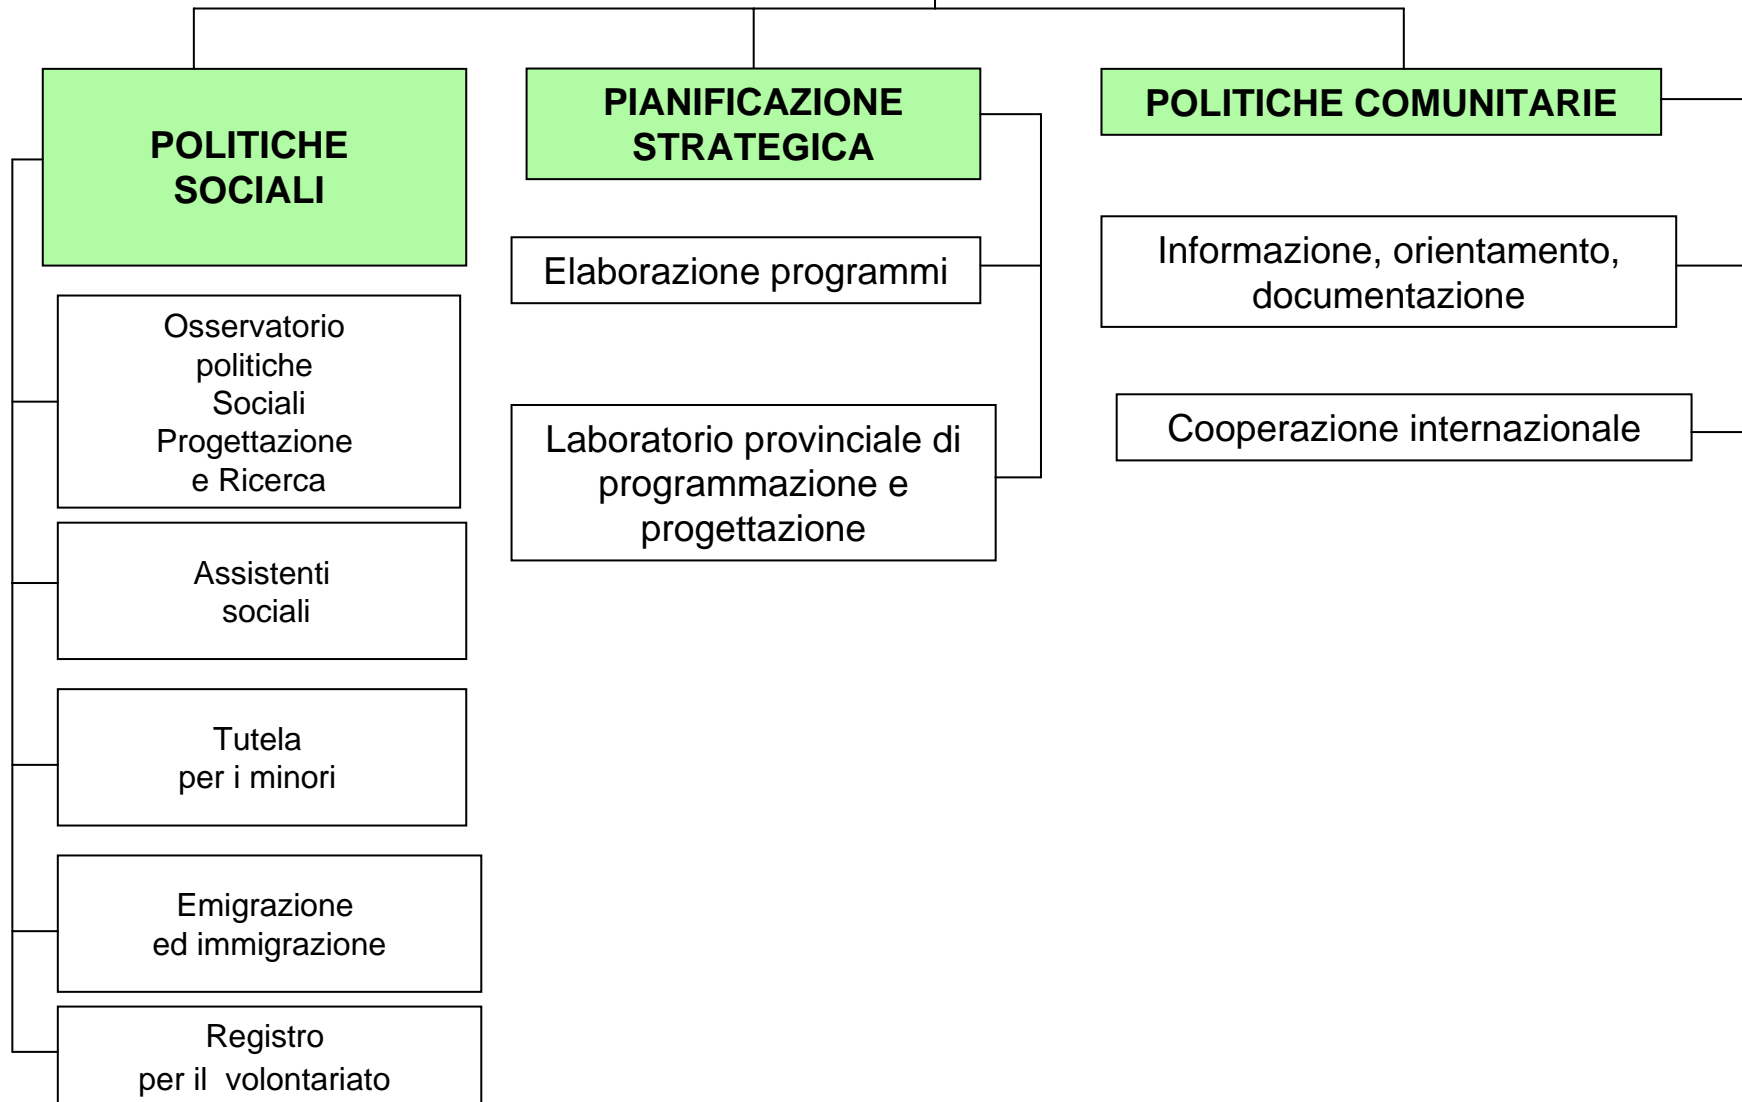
POLITICHE SOCIALI

Osservatorio politiche Sociali Progettazione e Ricerca

Assistenti sociali

Tutela per i minori

Emigrazione ed immigrazione

Registro per il volontariato

PIANIFICAZIONE STRATEGICA

Elaborazione programmi

Laboratorio provinciale di programmazione e progettazione

POLITICHE COMUNITARIE

Informazione, orientamento, documentazione

Cooperazione internazionale